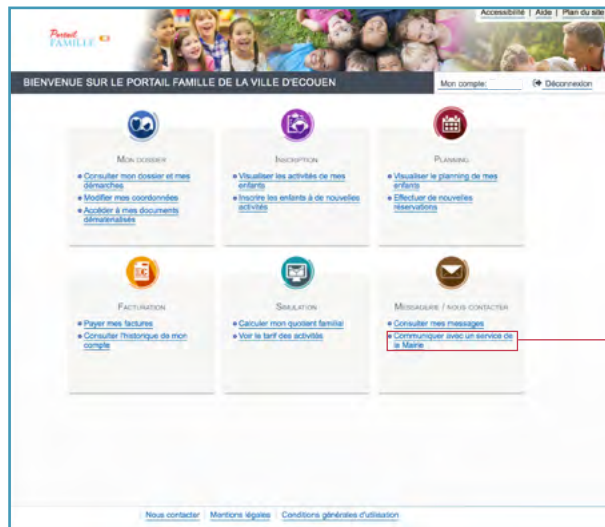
Portail FAMILLE

Accessibilité | Aide | Plan du site

BIENVENUE SUR LE PORTAIL FAMILLE DE LA VILLE D'ECOUEN

Mon compte:

Déconnexion

MON DOSSIER

• Consulter mon dossier et mes démarches
• Modifier mes coordonnées
• Accéder à mes documents dématérialisés

INSCRIPTION

• Visualiser les activités de mes enfants
• Inscrire les enfants à de nouvelles activités

PLANNING

• Visualiser le planning de mes enfants
• Effectuer de nouvelles réservations

FACTURATION

• Payer mes factures
• Consulter l'historique de mon compte

SIMULATION

• Calculer mon quotient familial
• Voir le tarif des activités

MESSAGERIE / NOUS CONTACTER

• Consulter mes messages
• Communiquer avec un service de la Mairie

Nous contacter | Mentions légales | Conditions générales d'utilisation